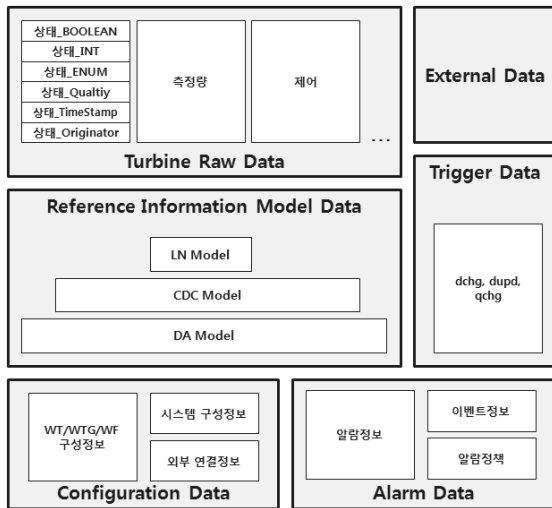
상태_BOOLEAN
상태_INT
상태_ENUM
상태_Qualtiy
상태_TimeStamp
상태_Originator

측정량

제어

...

Turbine Raw Data

External Data

Reference Information Model Data

LN Model

CDC Model

DA Model

Trigger Data

dchg, dupd, qchg

WT/WTG/WF 구성정보

시스템 구성정보

외부 연결정보

Configuration Data

알람정보

이벤트정보

알람정책

Alarm Data